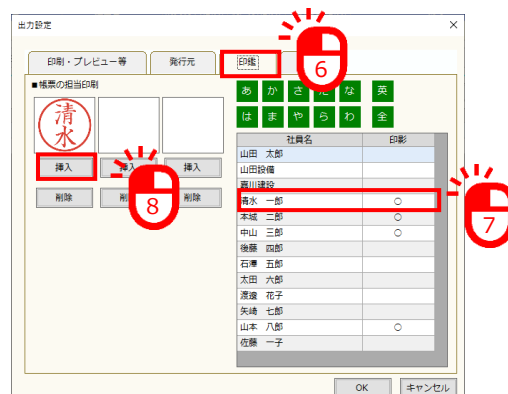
出力設定

印刷・プレビュー等
発行元
印鑑

6

■帳票の担当印刷

清水

挿入
挿入
挿入

削除
削除
削除

8

あ か さ た な 英
は ま や ら わ 全

| 社員名 | 印影 |
|---|---|
| 山田　太郎 | |
| 山田設備 | |
| 森川建設 | |
| 清水　一郎 | ○ |
| 本城　二郎 | ○ |
| 中山　三郎 | ○ |
| 後藤　四郎 | |
| 石澤　五郎 | |
| 太田　六郎 | |
| 渡邉　花子 | |
| 矢崎　七郎 | |
| 山本　八郎 | ○ |
| 佐藤　一子 | |

7

OK
キャンセル